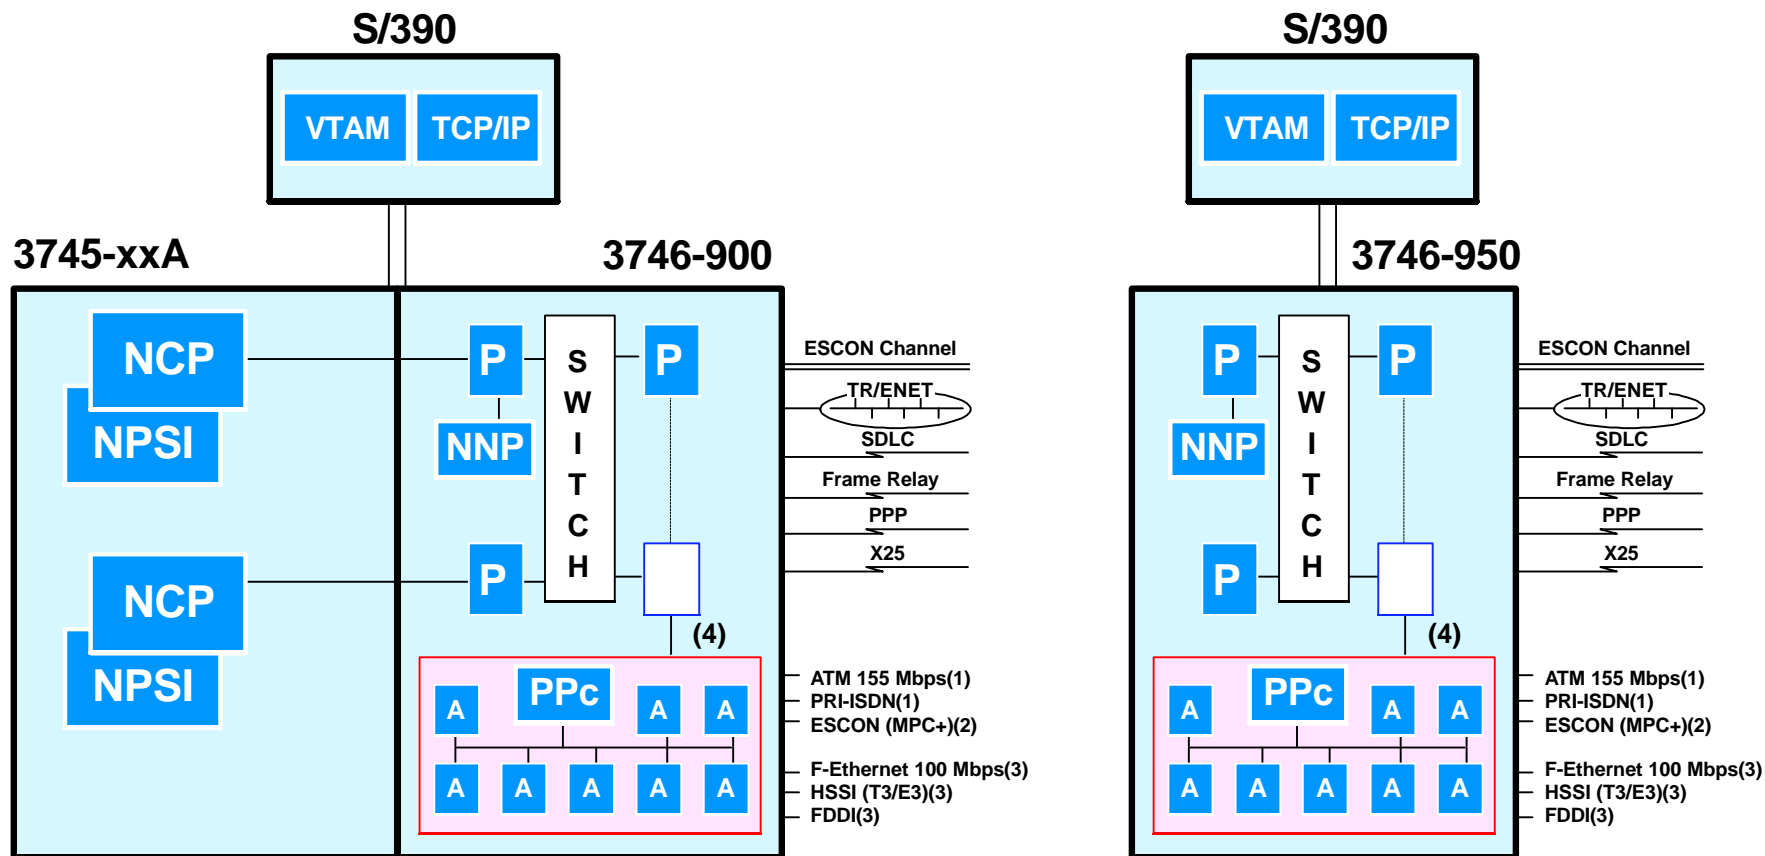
S/390

VTAM TCP/IP

3745-xxA

3746-900

NCP
NPSI

NCP
NPSI

P
NNP
P

S
W
I
T
C
H

P

(4)

PPc

A A A
A A A A A

ESCON Channel
TR/ENET
SDLC
Frame Relay
PPP
X25

ATM 155 Mbps(1)
PRI-ISDN(1)
ESCON (MPC+)(2)

F-Ethernet 100 Mbps(3)
HSSI (T3/E3)(3)
FDDI(3)

S/390

VTAM TCP/IP

3746-950

P
NNP
P

S
W
I
T
C
H

P

(4)

PPc

A A A
A A A A A

ESCON Channel
TR/ENET
SDLC
Frame Relay
PPP
X25

ATM 155 Mbps(1)
PRI-ISDN(1)
ESCON (MPC+)(2)

F-Ethernet 100 Mbps(3)
HSSI (T3/E3)(3)
FDDI(3)